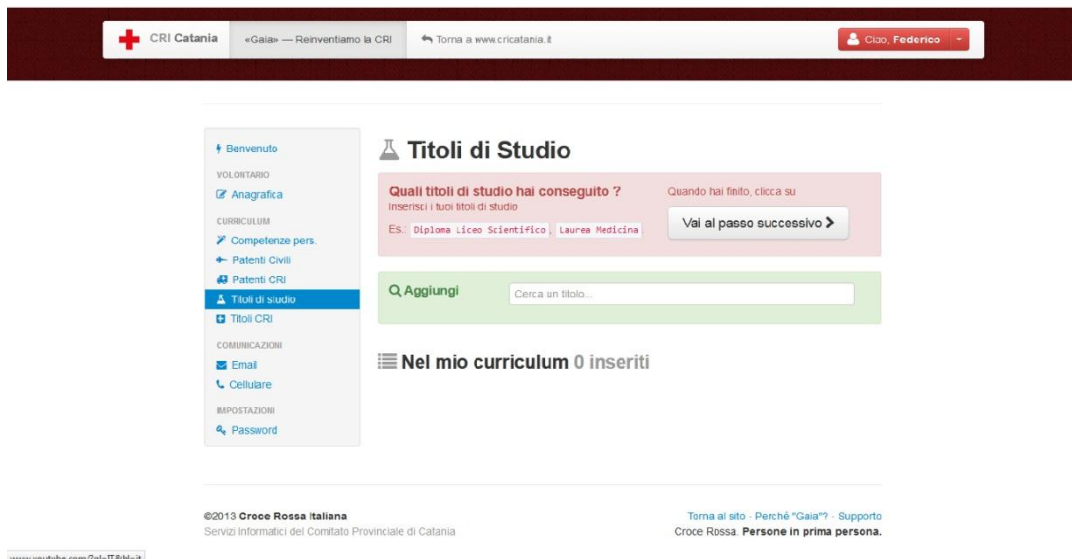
CRI Catania «Gaia» — Reinventiamo la CRI Torna a www.cricatania.it Ciao, Federico

Benvenuto
VOLONTARIO
Anagrafica
CURRICULUM
Competenze pers.
Patenti Civili
Patenti CRI
Titoli di studio
Titoli CRI
COMUNICAZIONI
Email
Cellulare
IMPOSTAZIONI
Password

Titoli di Studio

Quali titoli di studio hai conseguito ?
Inserisci i tuoi titoli di studio
Es.: Diploma Liceo Scientifico, Laurea Medicina

Quando hai finito, clicca su
Vai al passo successivo

Aggiungi
Cerca un titolo...

Nel mio curriculum 0 inseriti

©2013 Croce Rossa Italiana
Servizi Informatici del Comitato Provinciale di Catania

Torna al sito · Perché "Gaia"? · Supporto
Croce Rossa. Persone in prima persona.

www.youtube.com/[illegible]